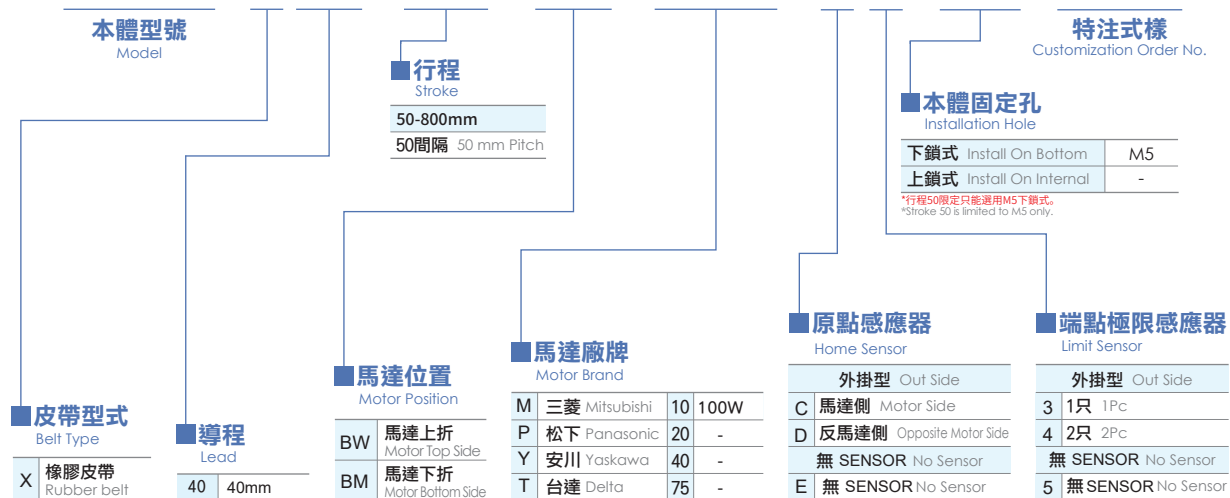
本體型號
Model

特注式樣
Customization Order No.

行程
Stroke

| 50-800mm |
|---|
| 50間隔 50 mm Pitch |

本體固定孔
Installation Hole

| 下鎖式 Install On Bottom | M5 |
|---|---|
| 上鎖式 Install On Internal | - |

*行程50限定只能選用M5下鎖式。
*Stroke 50 is limited to M5 only.

皮帶型式
Belt Type

| X | 橡膠皮帶 Rubber belt |
|---|---|

導程
Lead

| 40 | 40mm |
|---|---|

馬達位置
Motor Position

| BW | 馬達上折 Motor Top Side |
|---|---|
| BM | 馬達下折 Motor Bottom Side |

馬達廠牌
Motor Brand

| M | 三菱 Mitsubishi | 10 | 100W |
|---|---|---|---|
| P | 松下 Panasonic | 20 | - |
| Y | 安川 Yaskawa | 40 | - |
| T | 台達 Delta | 75 | - |

原點感應器
Home Sensor

| | 外掛型 Out Side |
|---|---|
| C | 馬達側 Motor Side |
| D | 反馬達側 Opposite Motor Side |
| | 無 SENSOR No Sensor |
| E | 無 SENSOR No Sensor |

端點極限感應器
Limit Sensor

| | 外掛型 Out Side |
|---|---|
| 3 | 1只 1Pc |
| 4 | 2只 2Pc |
| | 無 SENSOR No Sensor |
| 5 | 無 SENSOR No Sensor |